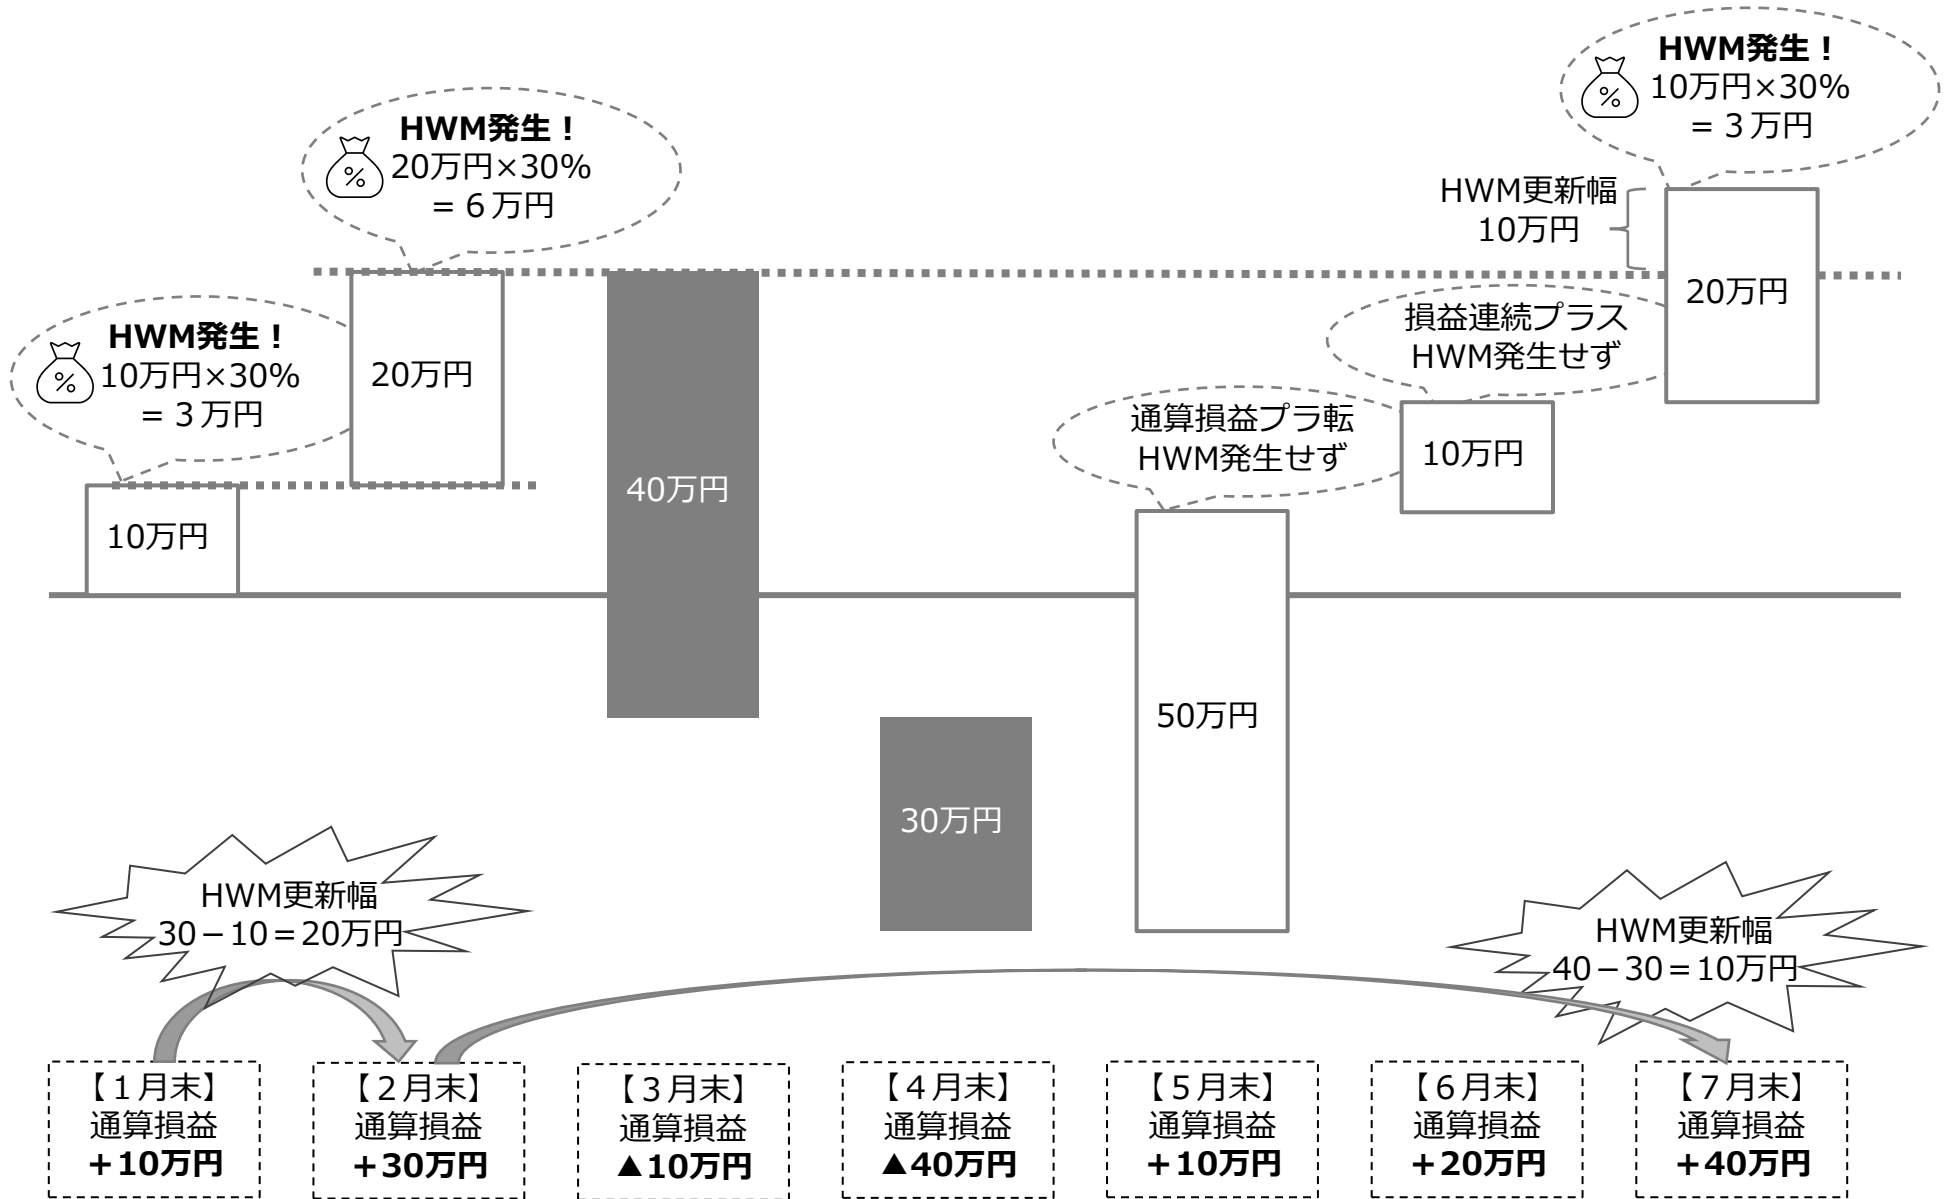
HWM発生！
%
10万円×30%
= 3万円

HWM発生！
%
20万円×30%
= 6万円

HWM発生！
%
10万円×30%
= 3万円

HWM更新幅
10万円

20万円

損益連続プラス
HWM発生せず

通算損益プラ転
HWM発生せず

10万円

20万円

40万円

10万円

50万円

30万円

HWM更新幅
30－10＝20万円

HWM更新幅
40－30＝10万円

【1月末】
通算損益
＋10万円

【2月末】
通算損益
＋30万円

【3月末】
通算損益
▲10万円

【4月末】
通算損益
▲40万円

【5月末】
通算損益
＋10万円

【6月末】
通算損益
＋20万円

【7月末】
通算損益
＋40万円